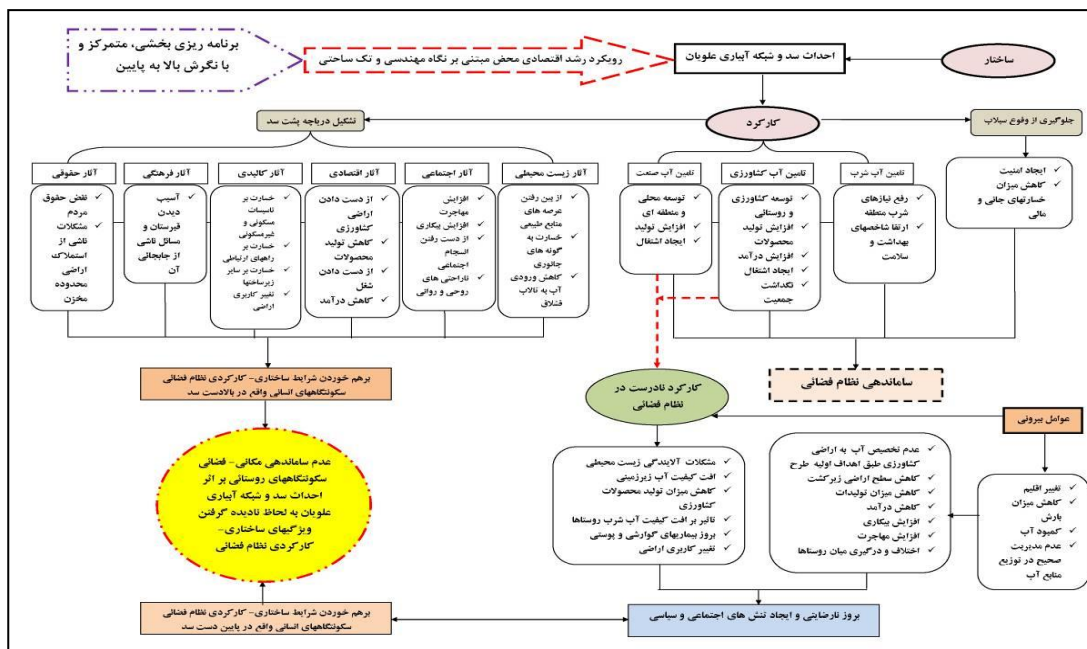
برنامه ریزی بخشی، متمرکز و با نگرش بالا به پایین

رویکرد رشد اقتصادی محض مبتنی بر نگاه مهندسی و تک ساحتی

احداث سد و شبکه آبیاری علویان

ساختار

تشکیل دریاچه پشت سد

کارکرد

جلوگیری از وقوع سیلاب

آثار حقوقی

آثار فرهنگی

آثار کالبدی

آثار اقتصادی

آثار اجتماعی

آثار زیست محیطی

تامین آب صنعت

تامین آب کشاورزی

تامین آب شرب

✓ نقض حقوق مردم
✓ مشکلات ناشی از استملاک اراضی محدوده مخزن

✓ آسیب دیدن قبرستان و مسائل ناشی از جابجائی آن

✓ خسارت بر تاسیسات مسکونی و غیرمسکونی
✓ خسارت بر راههای ارتباطی
✓ خسارت بر سایر زیرساختها
✓ تغییر کاربری اراضی

✓ از دست دادن اراضی کشاورزی
✓ کاهش تولید محصولات
✓ از دست دادن شغل
✓ کاهش درآمد

✓ افزایش مهاجرت
✓ افزایش بیکاری
✓ از دست رفتن انسجام اجتماعی
✓ ناراحتی های روحی و روانی

✓ از بین رفتن عرصه های منابع طبیعی
✓ خسارت به گونه های جانوری
✓ کاهش ورودی آب به تالاب قلاق

✓ توسعه محلی و منطقه ای
✓ افزایش تولید
✓ ایجاد اشتغال

✓ توسعه کشاورزی و روستایی
✓ افزایش تولید محصولات
✓ افزایش درآمد
✓ ایجاد اشتغال
✓ نگداشت جمعیت

✓ رفع نیازهای شرب منطقه
✓ ارتقا شاخصهای بهداشت و سلامت

✓ ایجاد امنیت
✓ کاهش میزان خسارتهای جانی و مالی

برهم خوردن شرایط ساختاری- کارکردی نظام فضائی سکونتگاههای انسانی واقع در بالادست سد

کارکرد نادرست در نظام فضائی

ساماندهی نظام فضائی

عوامل بیرونی

عدم ساماندهی مکانی - فضائی سکونتگاههای روستائی بر اثر احداث سد و شبکه آبیاری علویان به لحاظ نادیده گرفتن ویژگیهای ساختاری- کارکردی نظام فضائی

✓ مشکلات آلایندگی زیست محیطی
✓ افت کیفیت آب زیرزمینی
✓ کاهش میزان تولید محصولات کشاورزی
✓ تاثیر بر افت کیفیت آب شرب روستاها
✓ بروز بیماریهای گوارشی و پوستی
✓ تغییر کاربری اراضی

✓ عدم تخصیص آب به اراضی کشاورزی طبق اهداف اولیه طرح
✓ کاهش سطح اراضی زیرکشت
✓ کاهش میزان تولیدات
✓ کاهش درآمد
✓ افزایش بیکاری
✓ افزایش مهاجرت
✓ اختلاف و درگیری میان روستاها

✓ تغییر اقلیم
✓ کاهش میزان بارش
✓ کمبود آب
✓ عدم مدیریت صحیح در توزیع منابع آب

برهم خوردن شرایط ساختاری- کارکردی نظام فضائی سکونتگاههای انسانی واقع در پایین دست سد

بروز نارضایتی و ایجاد تنش های اجتماعی و سیاسی